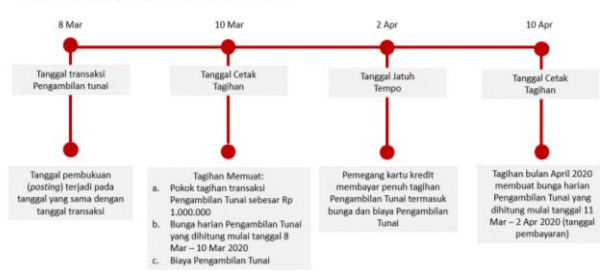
8 Mar

Tanggal transaksi Pengambilan tunai

Tanggal pembukuan (*posting*) terjadi pada tanggal yang sama dengan tanggal transaksi

10 Mar

Tanggal Cetak Tagihan

Tagihan Memuat:
a. Pokok tagihan transaksi Pengambilan Tunai sebesar Rp 1.000.000
b. Bunga harian Pengambilan Tunai yang dihitung mulai tanggal 8 Mar – 10 Mar 2020
c. Biaya Pengambilan Tunai

2 Apr

Tanggal Jatuh Tempo

Pemegang kartu kredit membayar penuh tagihan Pengambilan Tunai termasuk bunga dan biaya Pengambilan Tunai

10 Apr

Tanggal Cetak Tagihan

Tagihan bulan April 2020 membuat bunga harian Pengambilan Tunai yang dihitung mulai tanggal 11 Mar – 2 Apr 2020 (tanggal pembayaran)